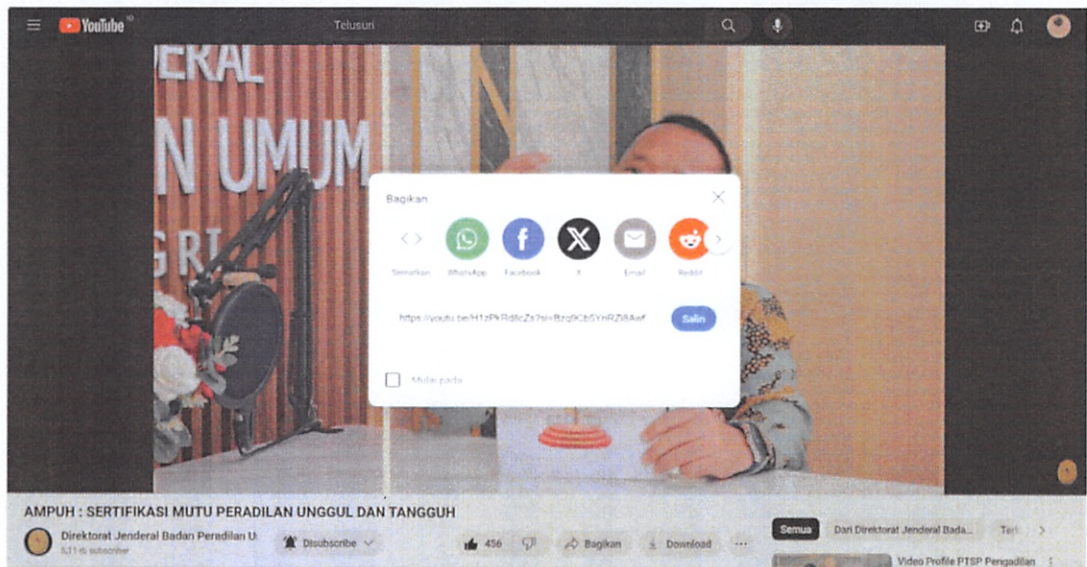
YouTube ID

Telusuri

ERAL
N UMUM
GRI

Bagikan

Sematkan WhatsApp Facebook X Email Reddit

https://youtu.be/H1zPkRd6cZs?si=Bzq9Cb5YhRZ8Aef

Salin

Mulai pada

AMPUH : SERTIFIKASI MUTU PERADILAN UNGGUL DAN TANGGUH

Direktorat Jenderal Badan Peradilan U

5,11 rb subscriber

Disubscribe

456

Bagikan

Download

Semua

Dari Direktorat Jenderal Bada...

Terk

Video Profile PTSP Pengadilan